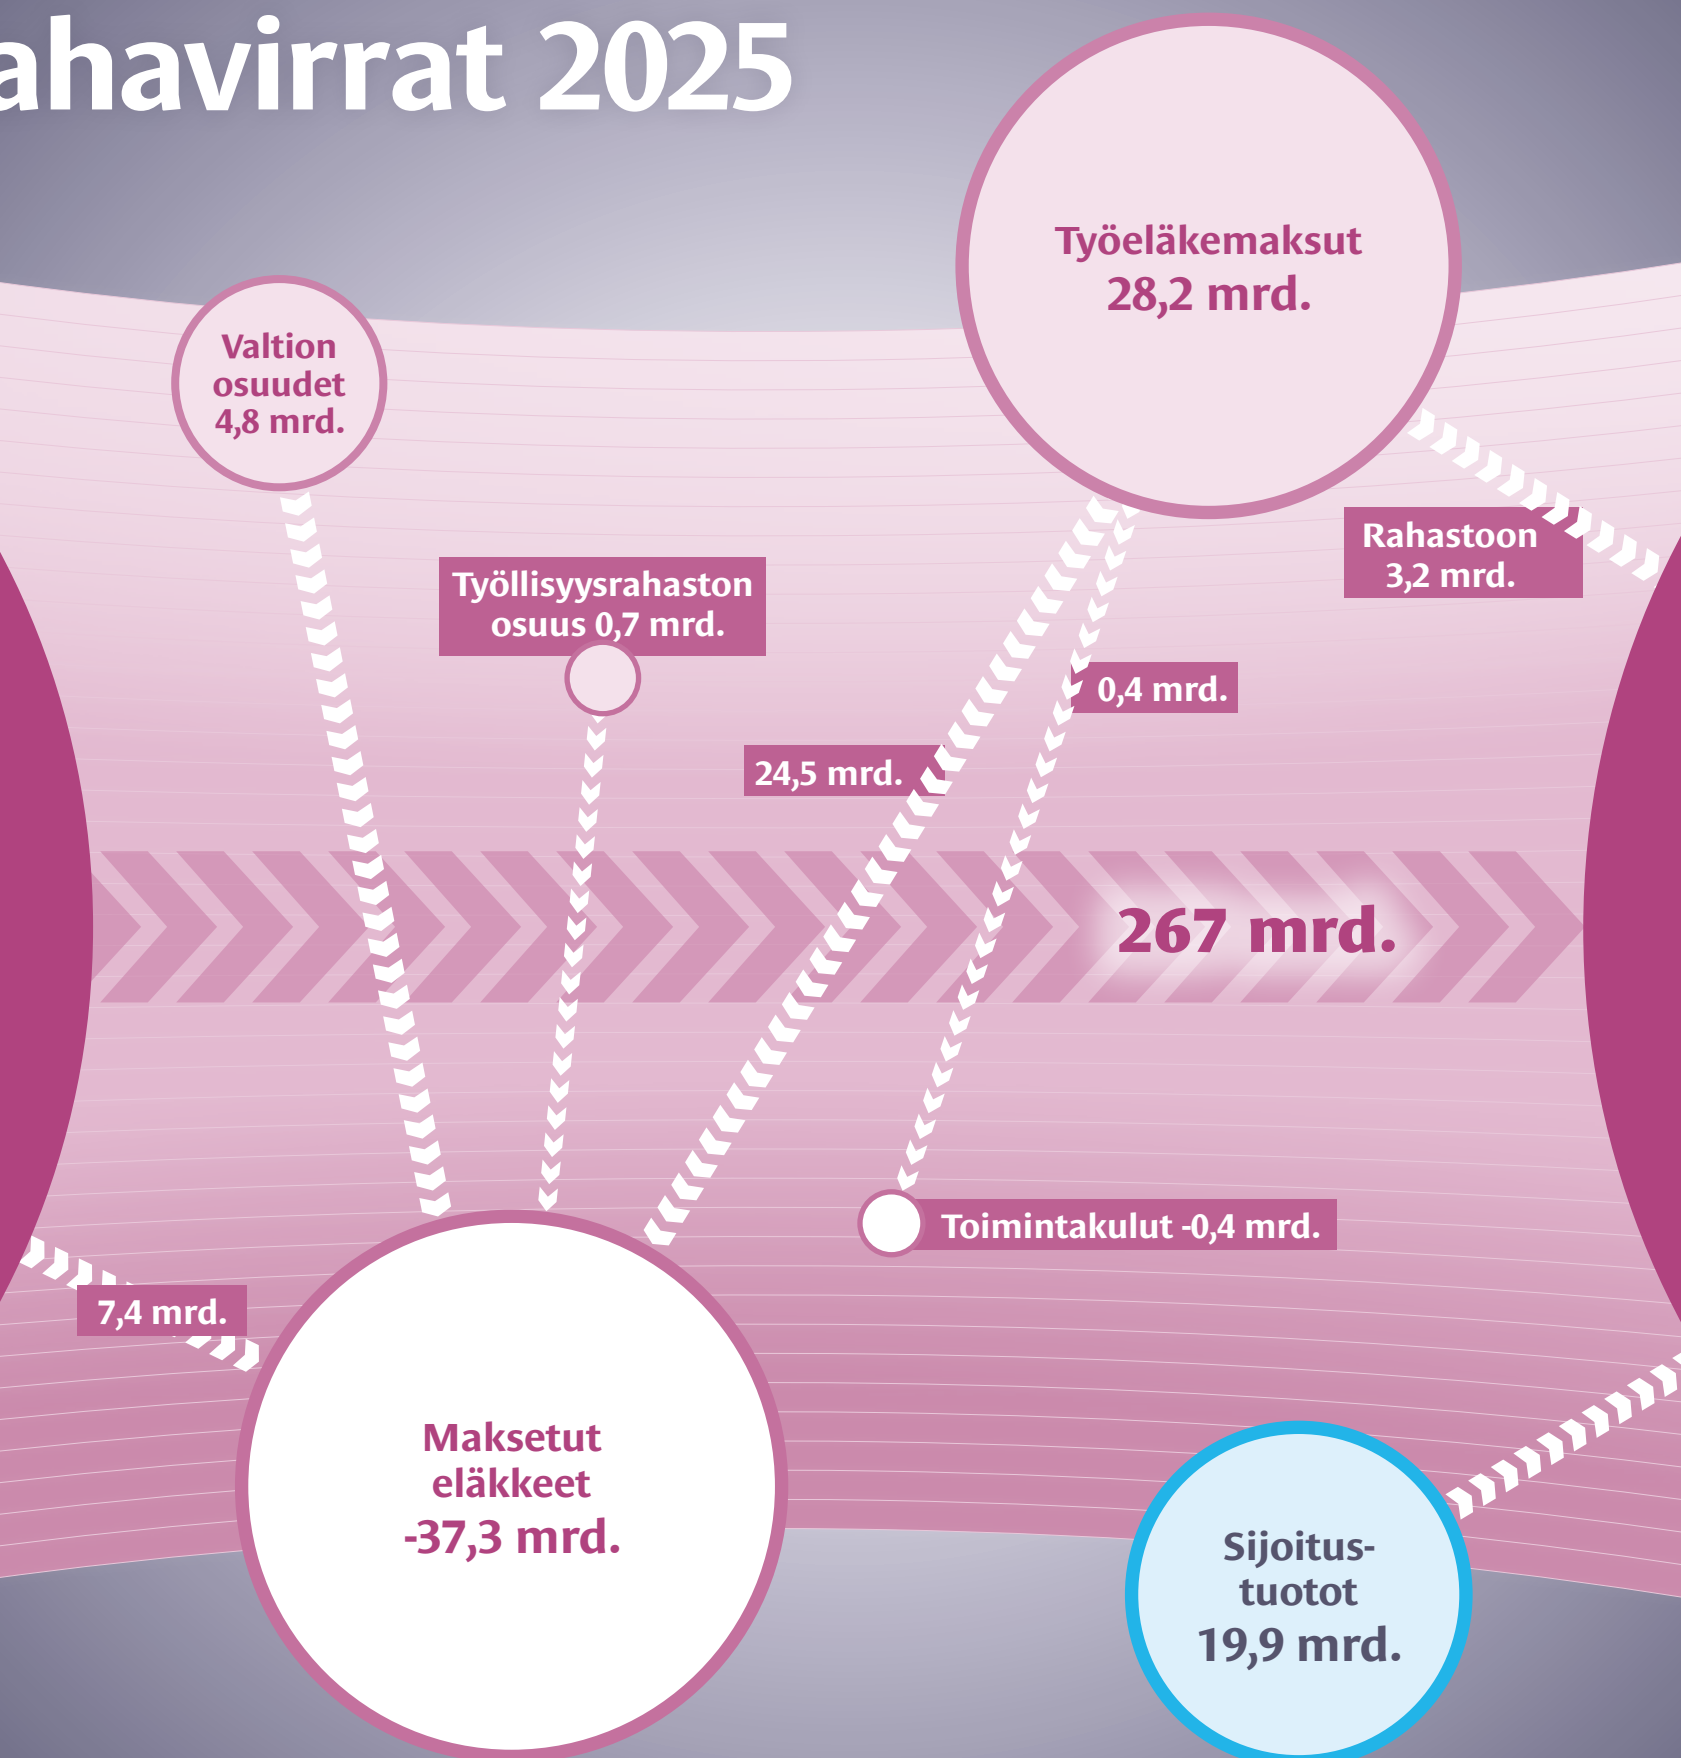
ahavirrat 2025

Työeläkemaksut
28,2 mrd.

Valtion osuudet
4,8 mrd.

Rahastoon
3,2 mrd.

Työllisyysrahaston osuus 0,7 mrd.

0,4 mrd.

24,5 mrd.

267 mrd.

Toimintakulut -0,4 mrd.

7,4 mrd.

Maksetut eläkkeet
-37,3 mrd.

Sijoitustuotot
19,9 mrd.